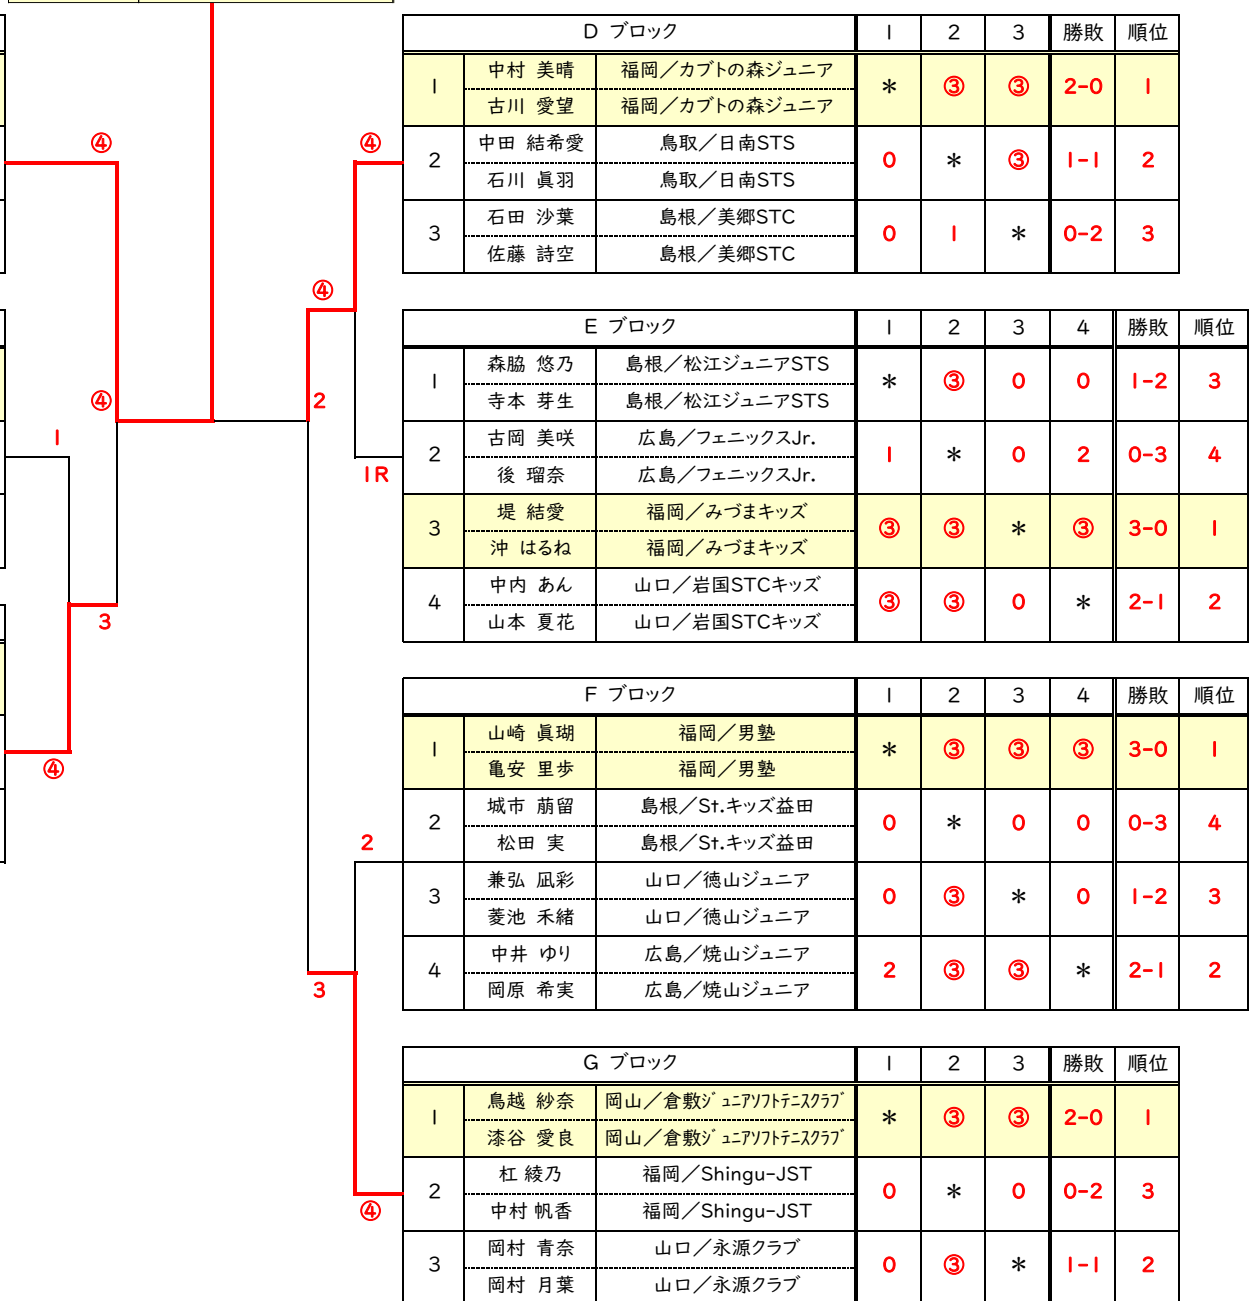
④
④
④
④
2
1
1R
3
④
2
3
④

| D ブロック | | | 1 | 2 | 3 | 勝敗 | 順位 |
|---|---|---|---|---|---|---|---|
| 1 | 中村 美晴 | 福岡／カブトの森ジュニア | ＊ | ③ | ③ | 2-0 | 1 |
| | 古川 愛望 | 福岡／カブトの森ジュニア | | | | | |
| 2 | 中田 結希愛 | 鳥取／日南STS | 0 | ＊ | ③ | 1-1 | 2 |
| | 石川 眞羽 | 鳥取／日南STS | | | | | |
| 3 | 石田 沙葉 | 島根／美郷STC | 0 | 1 | ＊ | 0-2 | 3 |
| | 佐藤 詩空 | 島根／美郷STC | | | | | |

| E ブロック | | | 1 | 2 | 3 | 4 | 勝敗 | 順位 |
|---|---|---|---|---|---|---|---|---|
| 1 | 森脇 悠乃 | 島根／松江ジュニアSTS | ＊ | ③ | 0 | 0 | 1-2 | 3 |
| | 寺本 芽生 | 島根／松江ジュニアSTS | | | | | | |
| 2 | 古岡 美咲 | 広島／フェニックスJr. | 1 | ＊ | 0 | 2 | 0-3 | 4 |
| | 後 瑠奈 | 広島／フェニックスJr. | | | | | | |
| 3 | 堤 結愛 | 福岡／みづまキッズ | ③ | ③ | ＊ | ③ | 3-0 | 1 |
| | 沖 はるね | 福岡／みづまキッズ | | | | | | |
| 4 | 中内 あん | 山口／岩国STCキッズ | ③ | ③ | 0 | ＊ | 2-1 | 2 |
| | 山本 夏花 | 山口／岩国STCキッズ | | | | | | |

| F ブロック | | | 1 | 2 | 3 | 4 | 勝敗 | 順位 |
|---|---|---|---|---|---|---|---|---|
| 1 | 山崎 眞瑚 | 福岡／男塾 | ＊ | ③ | ③ | ③ | 3-0 | 1 |
| | 亀安 里歩 | 福岡／男塾 | | | | | | |
| 2 | 城市 萠留 | 島根／St.キッズ益田 | 0 | ＊ | 0 | 0 | 0-3 | 4 |
| | 松田 実 | 島根／St.キッズ益田 | | | | | | |
| 3 | 兼弘 凪彩 | 山口／徳山ジュニア | 0 | ③ | ＊ | 0 | 1-2 | 3 |
| | 菱池 禾緒 | 山口／徳山ジュニア | | | | | | |
| 4 | 中井 ゆり | 広島／焼山ジュニア | 2 | ③ | ③ | ＊ | 2-1 | 2 |
| | 岡原 希実 | 広島／焼山ジュニア | | | | | | |

| G ブロック | | | 1 | 2 | 3 | 勝敗 | 順位 |
|---|---|---|---|---|---|---|---|
| 1 | 鳥越 紗奈 | 岡山／倉敷ジュニアソフトテニスクラブ | ＊ | ③ | ③ | 2-0 | 1 |
| | 漆谷 愛良 | 岡山／倉敷ジュニアソフトテニスクラブ | | | | | |
| 2 | 杠 綾乃 | 福岡／Shingu-JST | 0 | ＊ | 0 | 0-2 | 3 |
| | 中村 帆香 | 福岡／Shingu-JST | | | | | |
| 3 | 岡村 青奈 | 山口／永源クラブ | 0 | ③ | ＊ | 1-1 | 2 |
| | 岡村 月葉 | 山口／永源クラブ | | | | | |